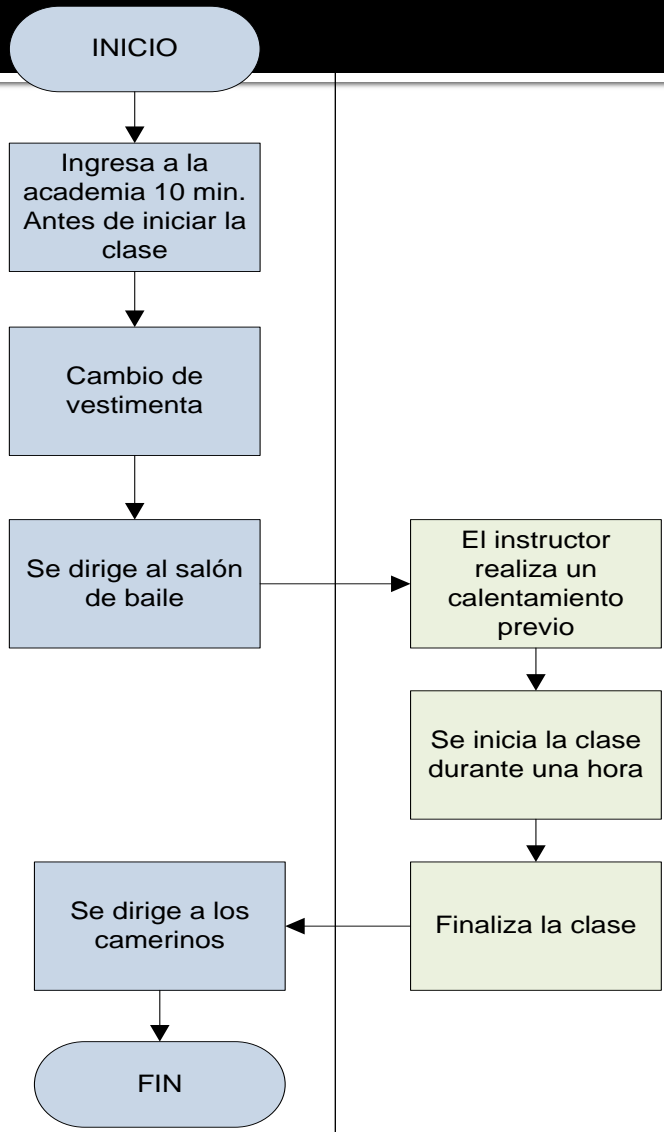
INICIO

Ingresa a la academia 10 min. Antes de iniciar la clase

Cambio de vestimenta

Se dirige al salón de baile

El instructor realiza un calentamiento previo

Se inicia la clase durante una hora

Finaliza la clase

Se dirige a los camerinos

FIN